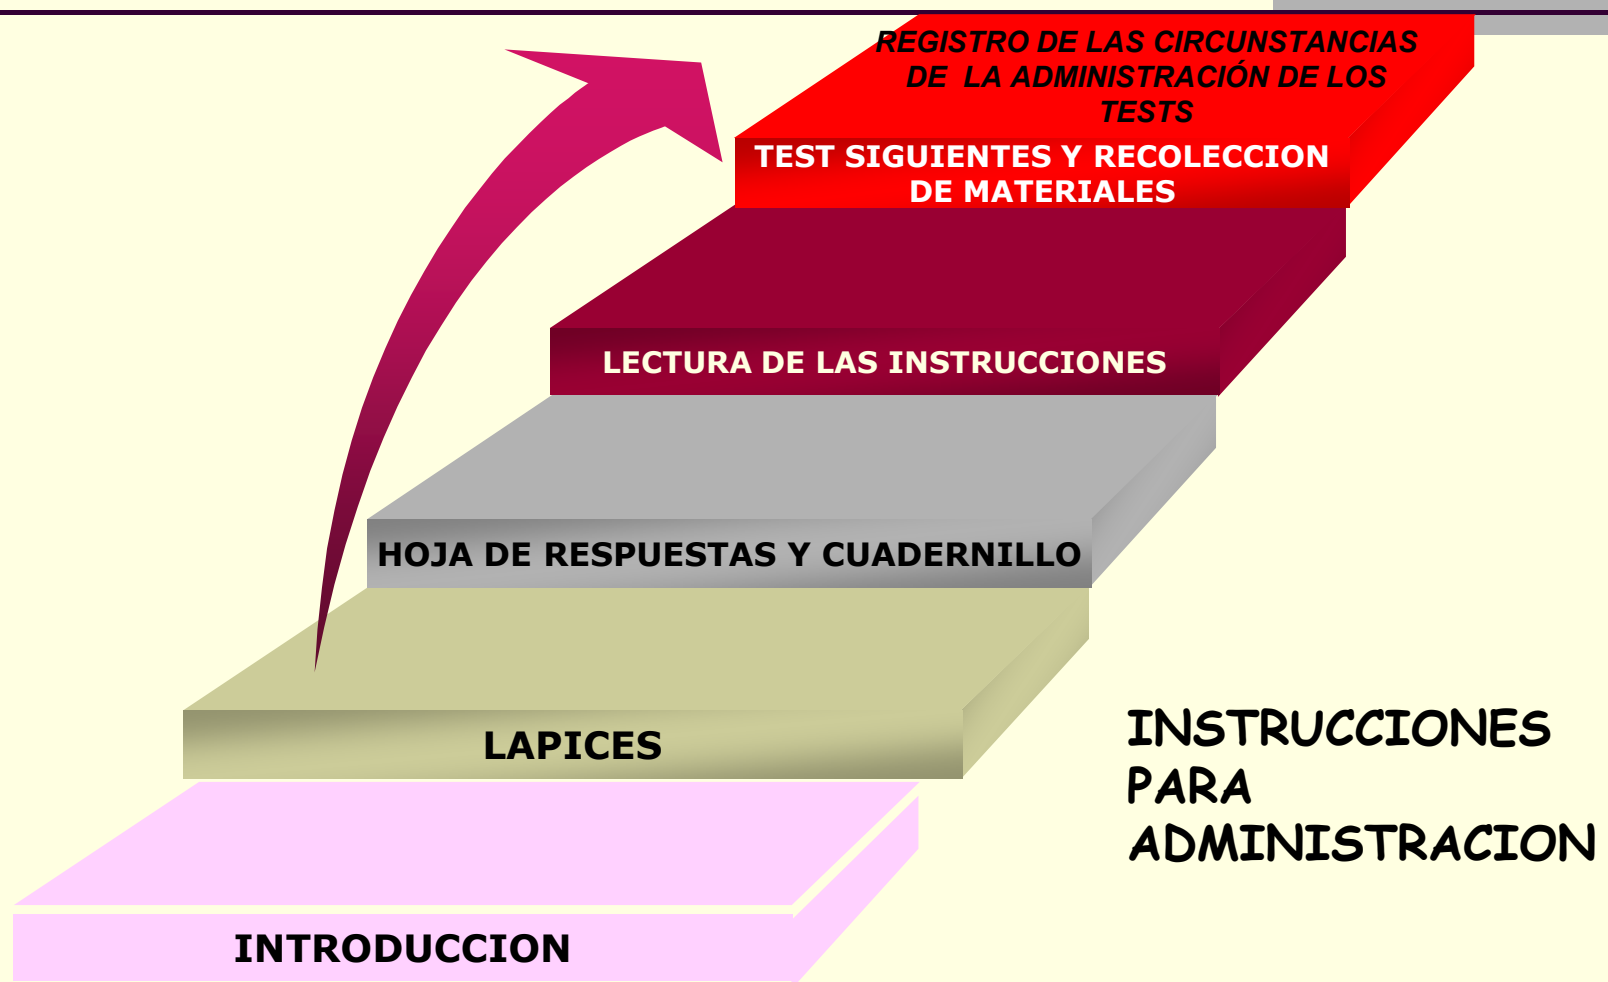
REGISTRO DE LAS CIRCUNSTANCIAS DE LA ADMINISTRACIÓN DE LOS TESTS

TEST SIGUIENTES Y RECOLECCION DE MATERIALES

LECTURA DE LAS INSTRUCCIONES

HOJA DE RESPUESTAS Y CUADERNILLO

LAPICES

INTRODUCCION

INSTRUCCIONES PARA ADMINISTRACION